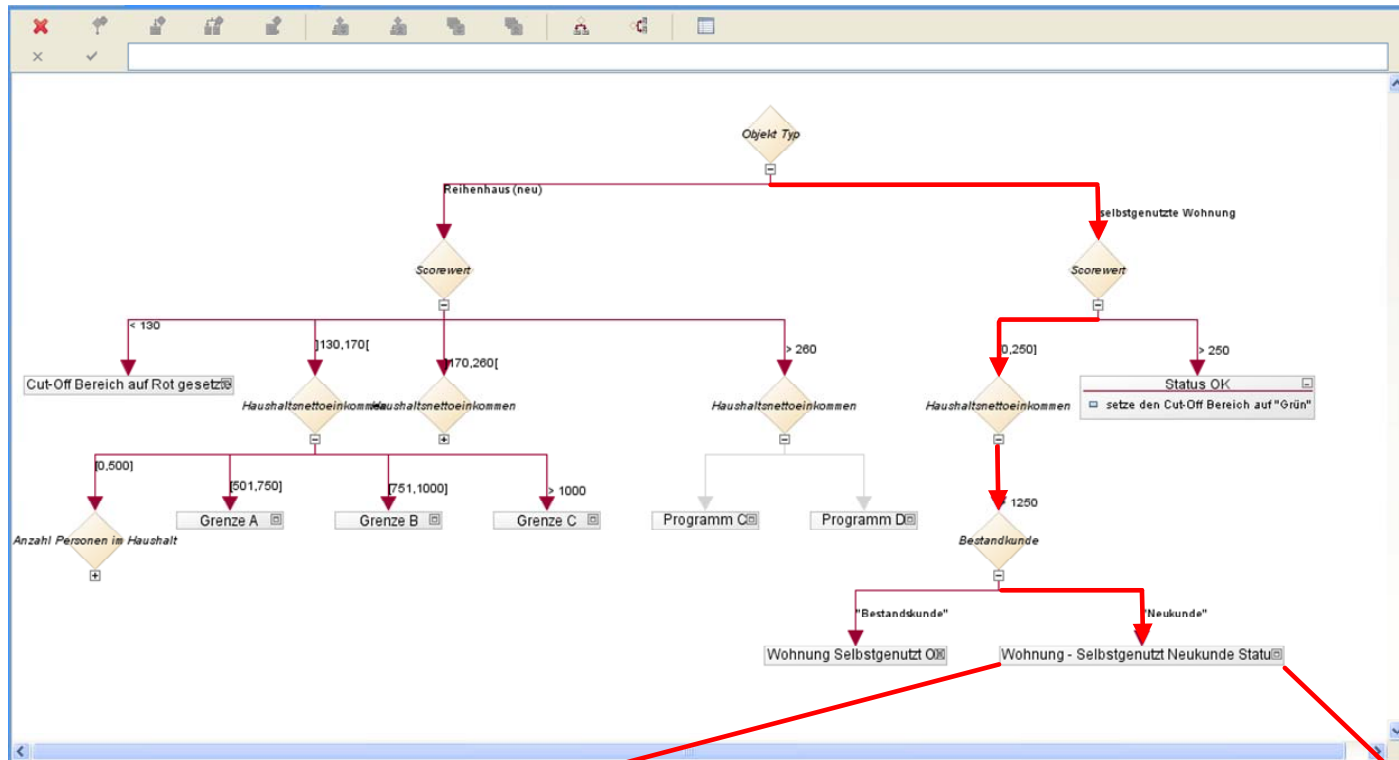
Objekt Typ

Reihenhaus (neu)

selbstgenutzte Wohnung

Scorewert

Scorewert

< 130

]130,170[

170,260[

> 260

[0,250]

> 250

Cut-Off Bereich auf Rot gesetz

Haushaltsnettoeinkommen

Haushaltsnettoeinkommen

Haushaltsnettoeinkommen

Haushaltsnettoeinkommen

Status OK

setze den Cut-Off Bereich auf "Grün"

[0,500]

[501,750]

[751,1000]

> 1000

1250

Anzahl Personen im Haushalt

Grenze A

Grenze B

Grenze C

Programm C

Programm D

Bestandkunde

"Bestandskunde"

"Neukunde"

Wohnung Selbstgenutzt O

Wohnung - Selbstgenutzt Neukunde Statu